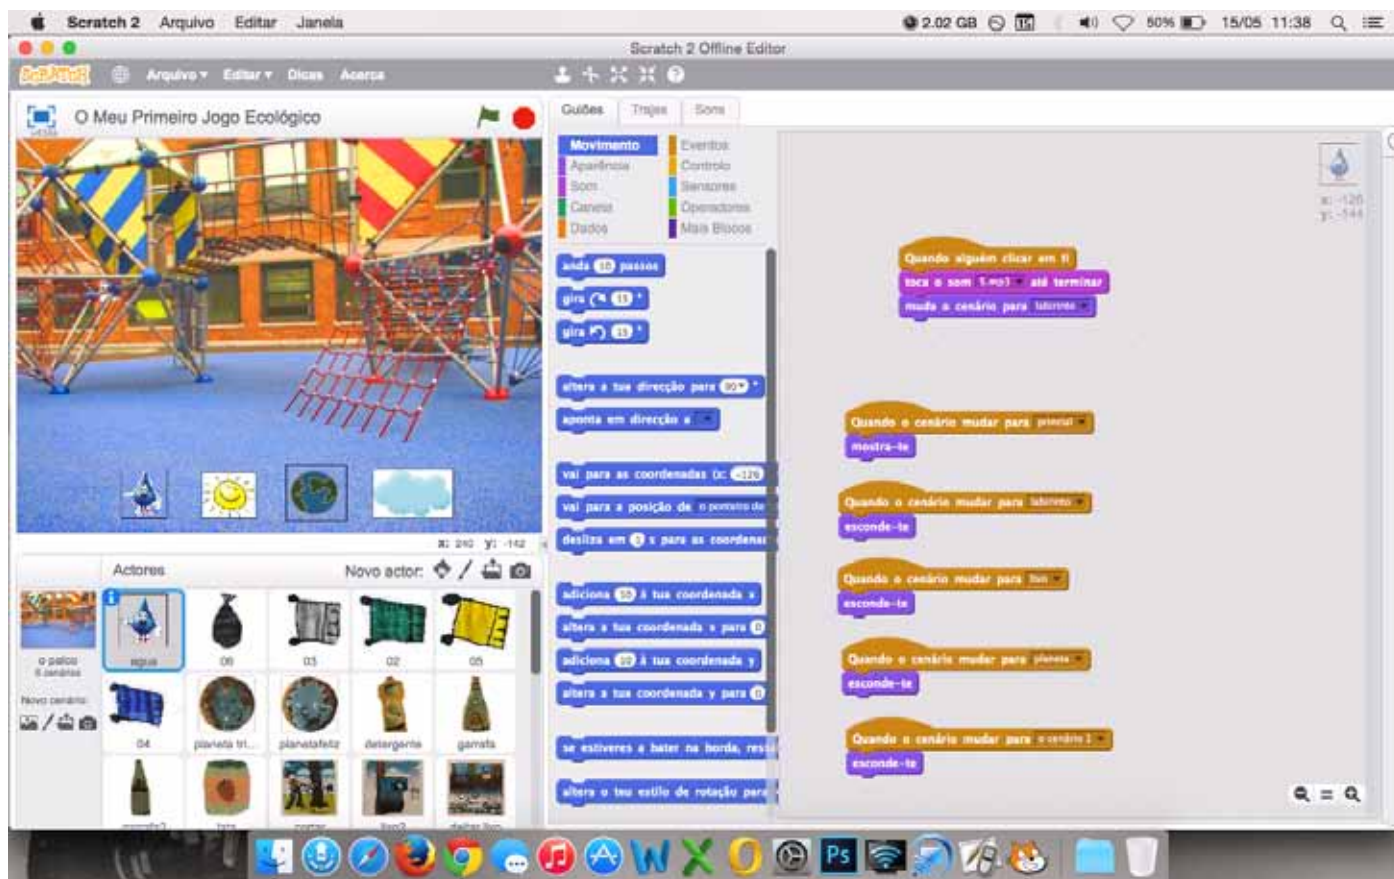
Scratch 2 Arquivo Editar Janela

2.02 GB 50% 15/05 11:38

Scratch 2 Offline Editor

SCRATCH Arquivo ▾ Editar ▾ Dicas Acerca

O Meu Primeiro Jogo Ecológico

x: 240 y: -142

Actores

Novo actor:

o palco
6 cenários

Novo cenário:

água 06 03 02 05
04 planeta tri... planetafeliz detergente garrafa

Guiões Trajes Sons

Movimento
Aparência
Som
Caneta
Dados
Eventos
Controlo
Sensores
Operadores
Mais Blocos

anda 10 passos
gira 15 º
gira 15 º
altera a tua direcção para 90▾ º
aponta em direcção a ▾
vai para as coordenadas (x: -126
vai para a posição de o ponteiro do
desliza em 1 s para as coordenad
adiciona 10 à tua coordenada x
altera a tua coordenada x para 0
adiciona 10 à tua coordenada y
altera a tua coordenada y para 0
se estiveres a bater na borda, ress
altera o teu estilo de rotação para

x: -126
y: -144

Quando alguém clicar em ti
toca o som 1.mp3 ▾ até terminar
muda o cenário para labirinto ▾

Quando o cenário mudar para principal ▾
mostra-te

Quando o cenário mudar para labirinto ▾
esconde-te

Quando o cenário mudar para lixo ▾
esconde-te

Quando o cenário mudar para planeta ▾
esconde-te

Quando o cenário mudar para o cenário 1 ▾
esconde-te